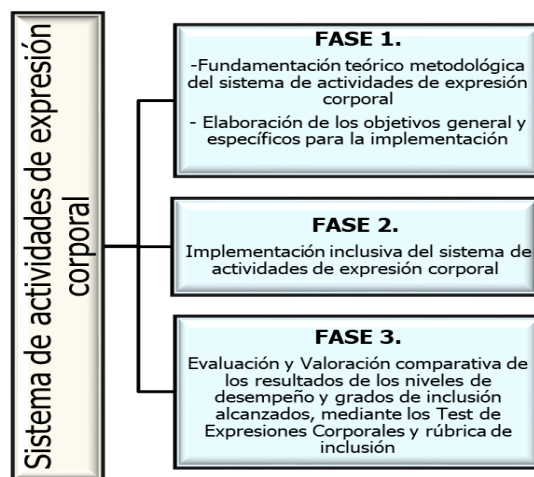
Sistema de actividades de expresión corporal

FASE 1.
-Fundamentación teórico metodológica del sistema de actividades de expresión corporal
- Elaboración de los objetivos general y específicos para la implementación

FASE 2.
Implementación inclusiva del sistema de actividades de expresión corporal

FASE 3.
Evaluación y Valoración comparativa de los resultados de los niveles de desempeño y grados de inclusión alcanzados, mediante los Test de Expresiones Corporales y rúbrica de inclusión